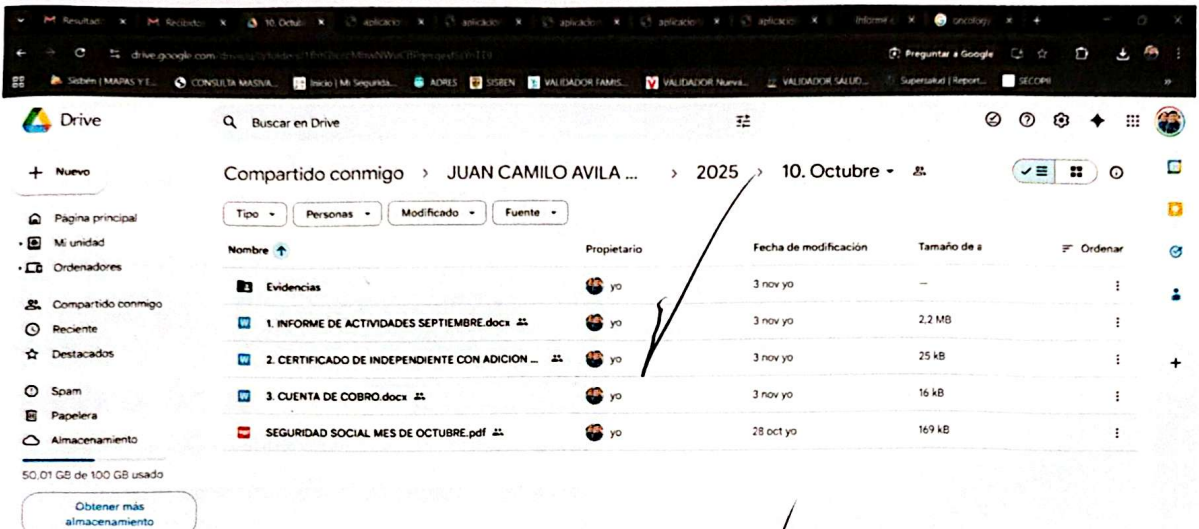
M Resultad × M Recibido × 10. Octub × aplicacio × aplicacio × aplicacio × aplicacio × aplicacio × Informe × oncology × +

drive.google.com

Preguntar a Google

Sisbén | MAPAS Y E... CONSULTA MASIVA... Inicio | Mi Seguridad... ADRES SISBEN VALIDADOR FAMIS... VALIDADOR Nueva... VALIDADOR SALUD... Supersalud | Report... SECOPII

Drive

Buscar en Drive

Nuevo

Página principal
Mi unidad
Ordenadores

Compartido conmigo
Reciente
Destacados

Spam
Papelera
Almacenamiento

50,01 GB de 100 GB usado

Obtener más almacenamiento

Compartido conmigo > JUAN CAMILO AVILA ... > 2025 > 10. Octubre

Tipo Personas Modificado Fuente

| Nombre | Propietario | Fecha de modificación | Tamaño de a | Ordenar |
|---|---|---|---|---|
| Evidencias | yo | 3 nov yo | — | |
| 1. INFORME DE ACTIVIDADES SEPTIEMBRE.docx | yo | 3 nov yo | 2,2 MB | |
| 2. CERTIFICADO DE INDEPENDIENTE CON ADICION ... | yo | 3 nov yo | 25 kB | |
| 3. CUENTA DE COBRO.docx | yo | 3 nov yo | 16 kB | |
| SEGURIDAD SOCIAL MES DE OCTUBRE.pdf | yo | 28 oct yo | 169 kB | |